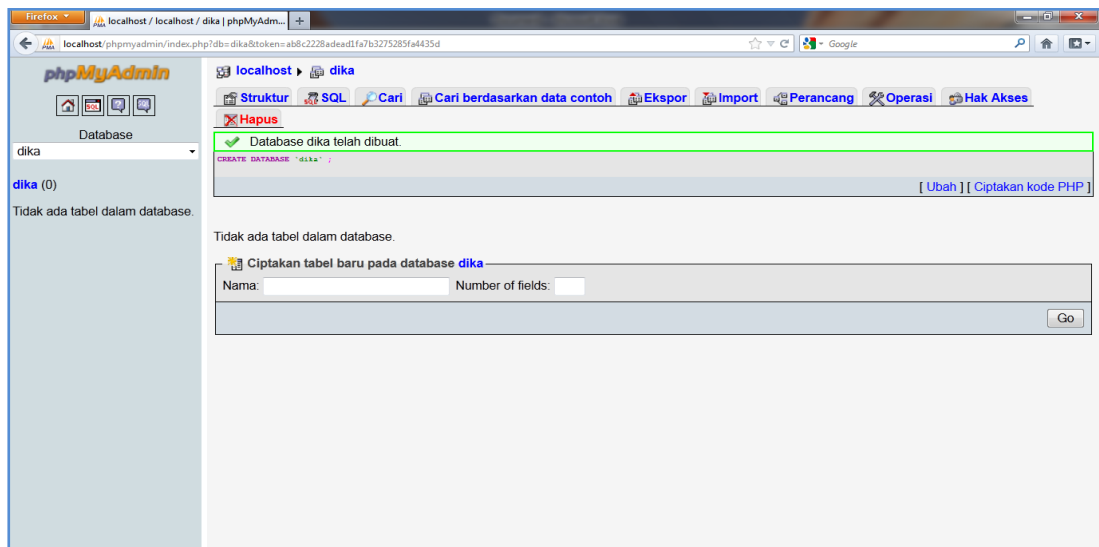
Firefox
localhost / localhost / dika | phpMyAdm...
+
localhost/phpmyadmin/index.php?db=dika&token=ab8c2228adead1fa7b3275285fa4435d
Google

phpMyAdmin
SQL
Database
dika
dika (0)
Tidak ada tabel dalam database.

localhost ▸ dika
Struktur SQL Cari Cari berdasarkan data contoh Ekspor Import Perancang Operasi Hak Akses
Hapus

Database dika telah dibuat.
CREATE DATABASE `dika` ;
[ Ubah ] [ Ciptakan kode PHP ]

Tidak ada tabel dalam database.

Ciptakan tabel baru pada database dika
Nama: Number of fields:
Go